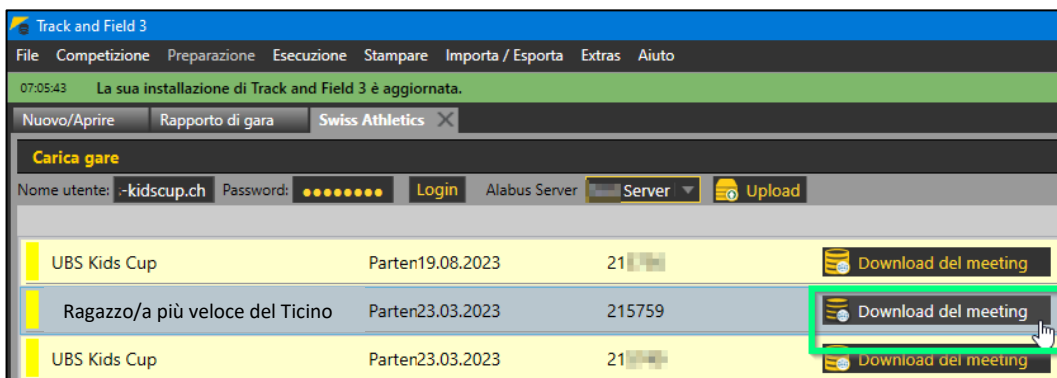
Track and Field 3

File Competizione Preparazione Esecuzione Stampare Importa / Esporta Extras Aiuto

07:05:43 La sua installazione di Track and Field 3 è aggiornata.

Nuovo/Aprire Rapporto di gara Swiss Athletics

Carica gare

Nome utente: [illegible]-kidscup.ch Password: •••••••• Login Alabus Server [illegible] Server Upload

| | | | |
|---|---|---|---|
| UBS Kids Cup | Parten19.08.2023 | 21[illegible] | Download del meeting |
| Ragazzo/a più veloce del Ticino | Parten23.03.2023 | 215759 | Download del meeting |
| UBS Kids Cup | Parten23.03.2023 | 21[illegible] | Download del meeting |